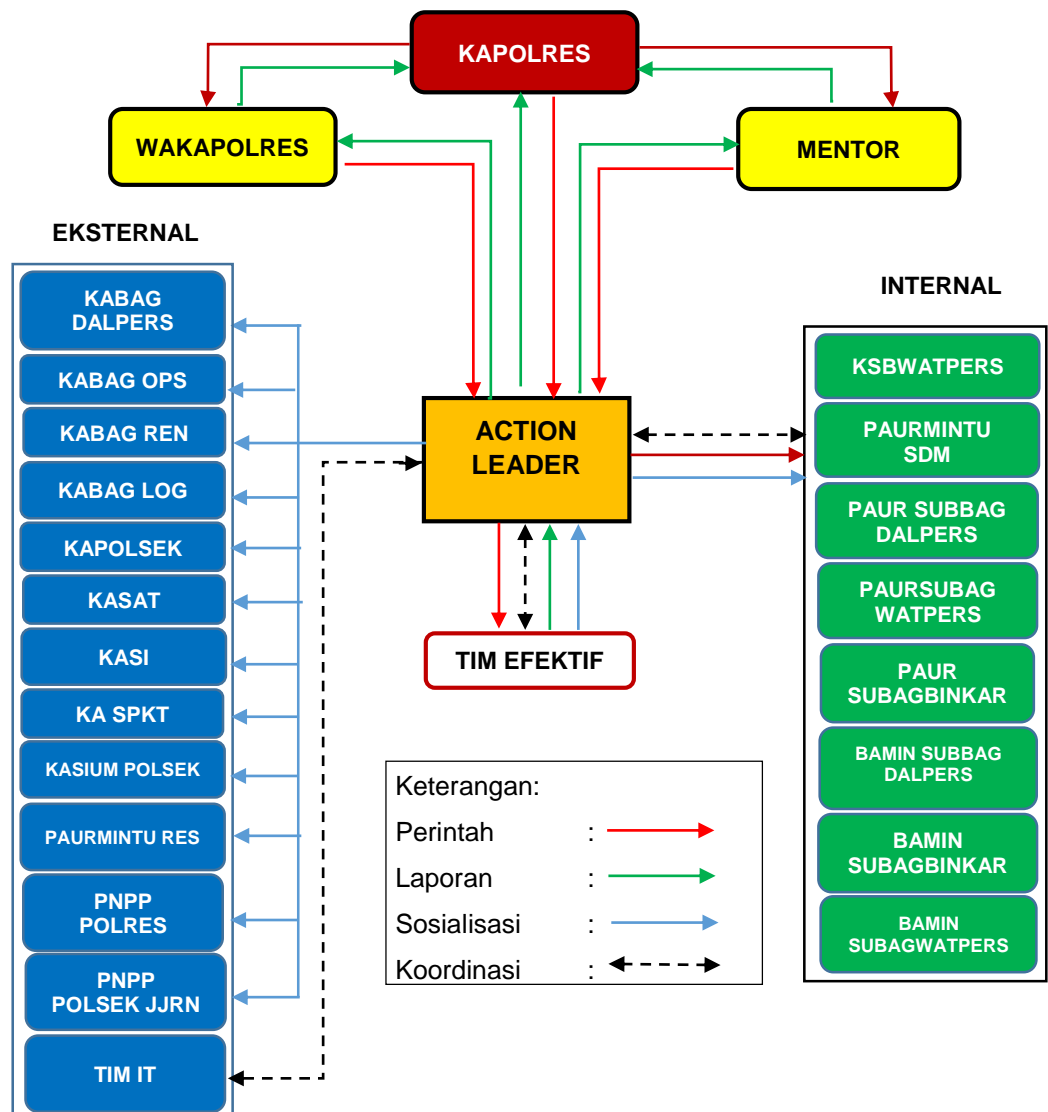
KAPOLRES

WAKAPOLRES

MENTOR

EKSTERNAL

KABAG DALPERS

KABAG OPS

KABAG REN

KABAG LOG

KAPOLSEK

KASAT

KASI

KA SPKT

KASIUM POLSEK

PAURMINTU RES

PNPP POLRES

PNPP POLSEK JJRN

TIM IT

ACTION LEADER

TIM EFEKTIF

INTERNAL

KSBWATPERS

PAURMINTU SDM

PAUR SUBBAG DALPERS

PAURSUBAG WATPERS

PAUR SUBAGBINKAR

BAMIN SUBBAG DALPERS

BAMIN SUBAGBINKAR

BAMIN SUBAGWATPERS

Keterangan:

Perintah :

Laporan :

Sosialisasi :

Koordinasi :